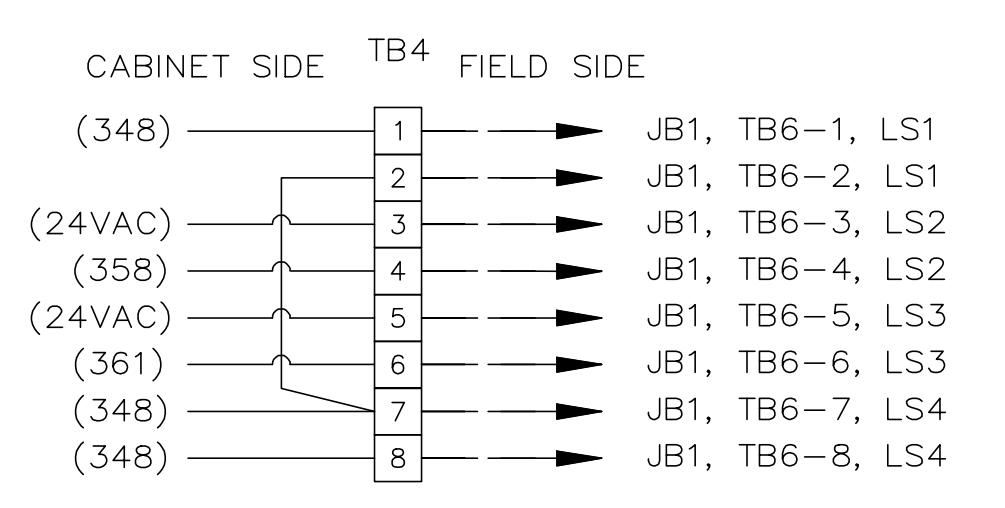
CABINET SIDE TB4 FIELD SIDE

(348) 1 JB1, TB6–1, LS1
2 JB1, TB6–2, LS1
(24VAC) 3 JB1, TB6–3, LS2
(358) 4 JB1, TB6–4, LS2
(24VAC) 5 JB1, TB6–5, LS3
(361) 6 JB1, TB6–6, LS3
(348) 7 JB1, TB6–7, LS4
(348) 8 JB1, TB6–8, LS4